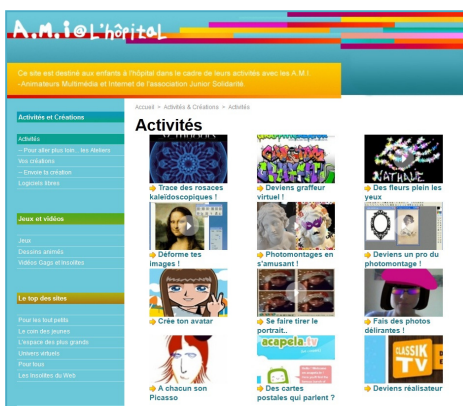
A.M.I@L'hôpital

Ce site est destiné aux enfants à l'hôpital dans le cadre de leurs activités avec les A.M.I -Animateurs Multimédia et Internet de l'association Junior Solidarité.

Activités et Créations

Activités
→ Pour aller plus loin : les Ateliers
Vos créations
→ Envoie ta création
Logiciels libres

Jeux et vidéos

Jeux
Dessins animés
Vidéos Gags et insolites

Le top des sites

Pour les tout petits
Le coin des jeunes
L'espace des plus grands
Univers virtuels
Pour tous
Les insolites du Web

Accueil > Activités & Créations > Activités

Activités

Trace des rosaces kaléidoscopiques !

Deviens graffeur virtuel !

Des fleurs plein les yeux

NATHALIE

Déforme tes images !

Photomontages en s'amusant !

Deviens un pro du photomontage !

Crée ton avatar

Se faire tirer le portrait..

Fais des photos délirantes !

A chacun son Picasso

acapela tv

Des cartes postales qui parlent ?

CLASSIK TV

Deviens réalisateur